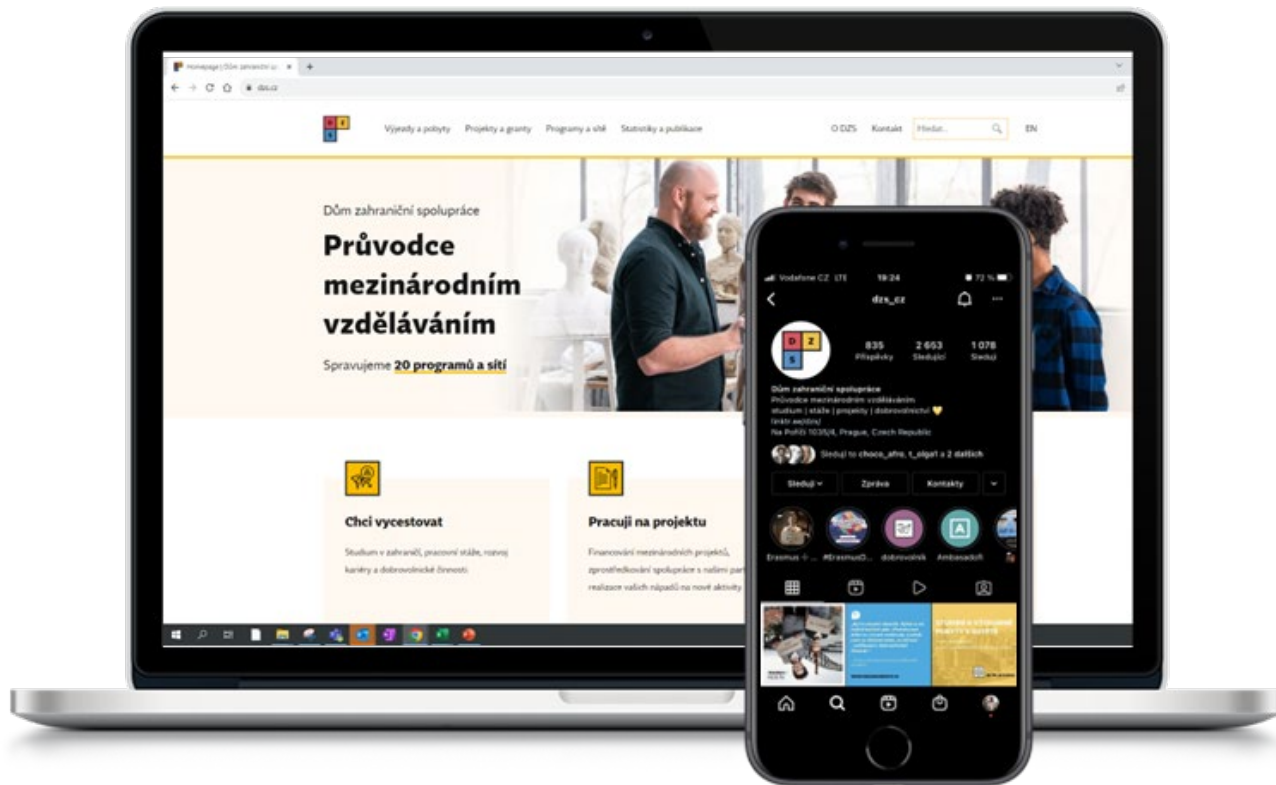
Homepage | Dům zahraniční s

dzs.cz

D Z S

Výjezdy a pobyty Projekty a granty Programy a sítě Statistiky a publikace

O DZS Kontakt Hledat... EN

Dům zahraniční spolupráce

Průvodce mezinárodním vzděláváním

Spravujeme 20 programů a sítí

Chci vycestovat

Studium v zahraničí, pracovní stáže, rozvoj kariéry a dobrovolnické činnosti

Pracuji na projektu

Financování mezinárodních projektů, zprostředkování spolupráce s našimi part realizace vašich nápadů na nové aktivity

Vodafone CZ LTE 19:24 72 %

dzs_cz

835 Příspěvky 2 653 Sledující 1 078 Sleduji

Dům zahraniční spolupráce
Průvodce mezinárodním vzděláváním
studium | stáže | projekty | dobrovolnictví
(nebo ar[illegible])
Na Poříčí 1035/4, Prague, Czech Republic

Sleduji to choco_afro, t_olga1 a 2 dalších

Sleduji Zpráva Kontakty

Erasmus+ ... #ErasmusD... dobrovolník Ambasadoři